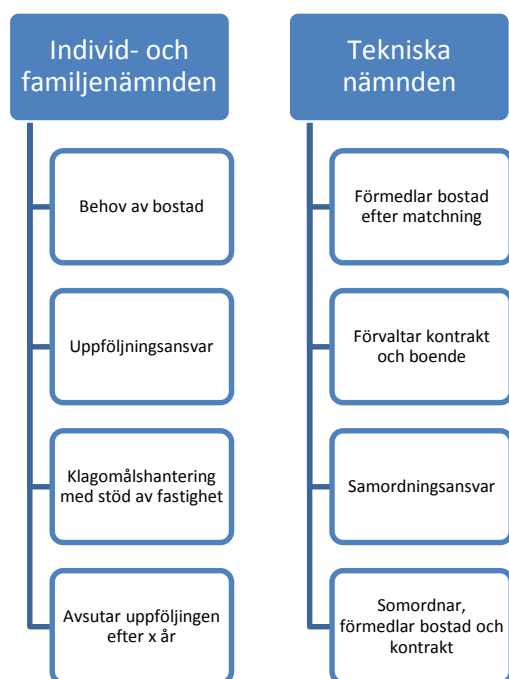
Individ- och familjenämnden

Behov av bostad

Uppföljningsansvar

Klagomålshantering med stöd av fastighet

Avsutar uppföljingen efter x år

Tekniska nämnden

Förmedlar bostad efter matchning

Förvaltar kontrakt och boende

Samordningsansvar

Somordnar, förmedlar bostad och kontrakt